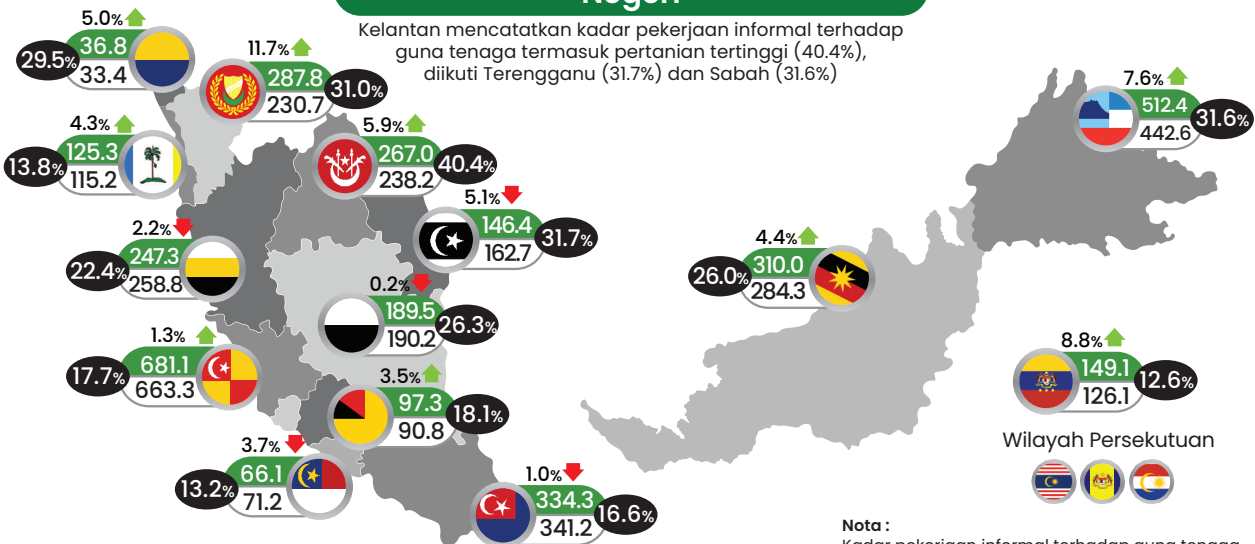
Negeri

Kelantan mencatatkan kadar pekerjaan informal terhadap guna tenaga termasuk pertanian tertinggi (40.4%), diikuti Terengganu (31.7%) dan Sabah (31.6%)

5.0%
36.8
33.4
29.5%

11.7%
287.8
230.7
31.0%

4.3%
125.3
115.2
13.8%

5.9%
267.0
238.2
40.4%

5.1%
146.4
162.7
31.7%

2.2%
247.3
258.8
22.4%

0.2%
189.5
190.2
26.3%

1.3%
681.1
663.3
17.7%

3.5%
97.3
90.8
18.1%

3.7%
66.1
71.2
13.2%

1.0%
334.3
341.2
16.6%

7.6%
512.4
442.6
31.6%

4.4%
310.0
284.3
26.0%

8.8%
149.1
126.1
12.6%

Wilayah Persekutuan

Nota :
Kadar pekerjaan informal terhadap guna tenaga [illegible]